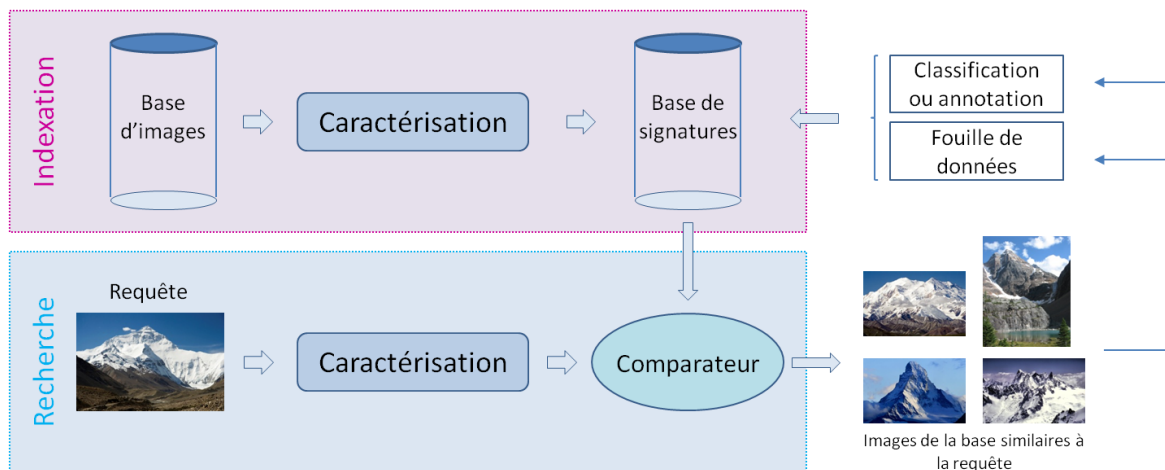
Indexation

Base d'images

Caractérisation

Base de signatures

Classification ou annotation

Fouille de données

Recherche

Requête

Caractérisation

Comparateur

Images de la base similaires à la requête